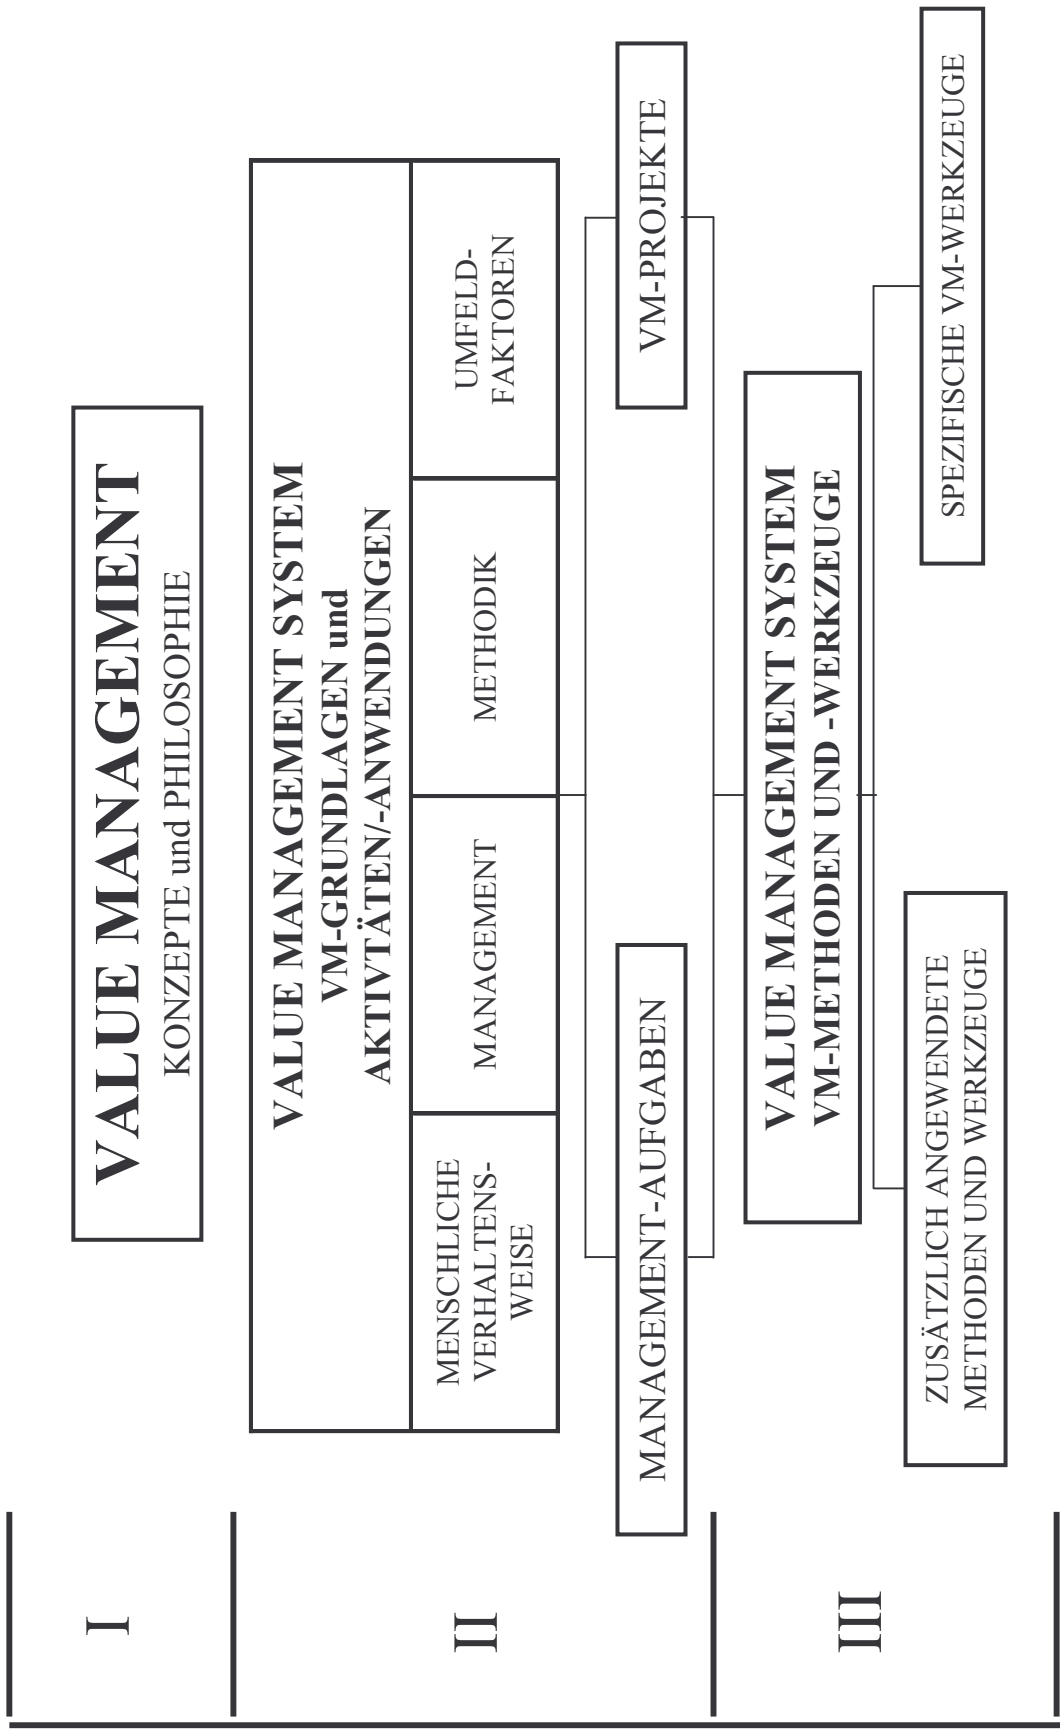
I

VALUE MANAGEMENT
KONZEPTE und PHILOSOPHIE

II

VALUE MANAGEMENT SYSTEM
VM-GRUNDLAGEN und AKTIVTÄTEN/-ANWENDUNGEN

MENSCHLICHE VERHALTENSWEISE

MANAGEMENT

METHODIK

UMFELDFAKTOREN

MANAGEMENT-AUFGABEN

VM-PROJEKTE

III

VALUE MANAGEMENT SYSTEM
VM-METHODEN UND -WERKZEUGE

ZUSÄTZLICH ANGEWENDETE METHODEN UND WERKZEUGE

SPEZIFISCHE VM-WERKZEUGE